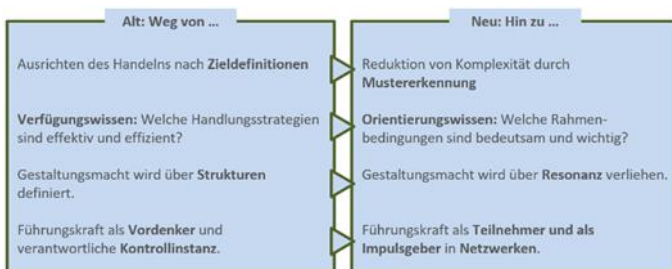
Alt: Weg von ...

Ausrichten des Handelns nach Zieldefinitionen

Verfügungswissen: Welche Handlungsstrategien sind effektiv und effizient?

Gestaltungsmacht wird über Strukturen definiert.

Führungskraft als Vordenker und verantwortliche Kontrollinstanz.

Neu: Hin zu ...

Reduktion von Komplexität durch Mustererkennung

Orientierungswissen: Welche Rahmenbedingungen sind bedeutsam und wichtig?

Gestaltungsmacht wird über Resonanz verliehen.

Führungskraft als Teilnehmer und als Impulsgeber in Netzwerken.